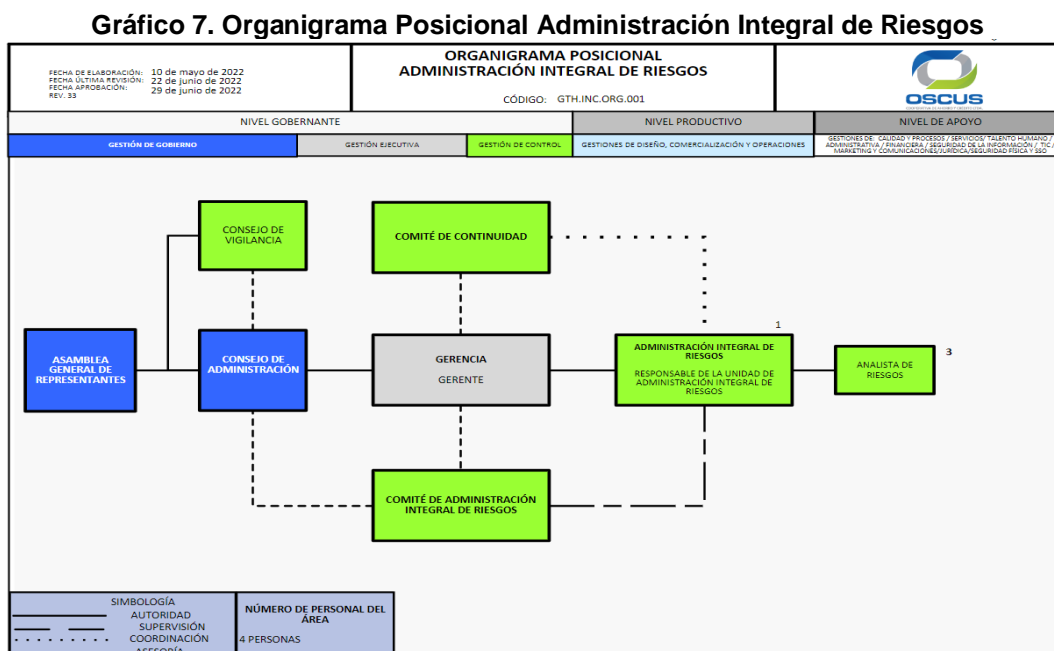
Gráfico 7. Organigrama Posicional Administración Integral de Riesgos

FECHA DE ELABORACIÓN: 10 de mayo de 2022
FECHA ÚLTIMA REVISIÓN: 22 de junio de 2022
FECHA APROBACIÓN: 29 de junio de 2022
REV. 33

ORGANIGRAMA POSICIONAL
ADMINISTRACIÓN INTEGRAL DE RIESGOS

CÓDIGO: GTH.INC.ORG.001

OSCUS

NIVEL GOBERNANTE

NIVEL PRODUCTIVO

NIVEL DE APOYO

GESTIÓN DE GOBIERNO

GESTIÓN EJECUTIVA

GESTIÓN DE CONTROL

GESTIONES DE DISEÑO, COMERCIALIZACIÓN Y OPERACIONES

GESTIONES DE: CALIDAD Y PROCESOS / SERVICIOS/ TALENTO HUMANO / ADMINISTRATIVA / FINANCIERA / SEGURIDAD DE LA INFORMACIÓN / TIC / MARKETING Y COMUNICACIONES/JURÍDICA/SEGURIDAD FÍSICA Y SSO

CONSEJO DE VIGILANCIA

COMITÉ DE CONTINUIDAD

ASAMBLEA GENERAL DE REPRESENTANTES

CONSEJO DE ADMINISTRACIÓN

GERENCIA
GERENTE

1
ADMINISTRACIÓN INTEGRAL DE RIESGOS
RESPONSABLE DE LA UNIDAD DE ADMINISTRACIÓN INTEGRAL DE RIESGOS

ANALISTA DE RIESGOS
3

COMITÉ DE ADMINISTRACIÓN INTEGRAL DE RIESGOS

SIMBOLOGÍA
AUTORIDAD
SUPERVISIÓN
COORDINACIÓN
ASESORÍA

NÚMERO DE PERSONAL DEL ÁREA
4 PERSONAS